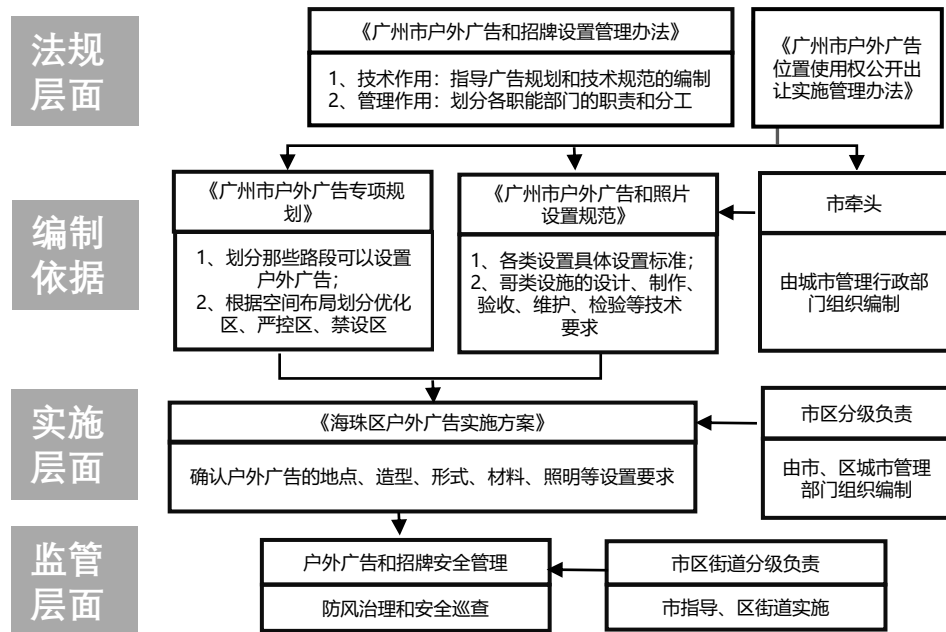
法规层面

《广州市户外广告和招牌设置管理办法》

1、技术作用：指导广告规划和技术规范的编制
2、管理作用：划分各职能部门的职责和分工

《广州市户外广告位置使用权公开出让实施管理办法》

编制依据

《广州市户外广告专项规划》

1、划分那些路段可以设置户外广告；
2、根据空间布局划分优化区、严控区、禁设区

《广州市户外广告和照片设置规范》

1、各类设置具体设置标准；
2、哥类设施的设计、制作、验收、维护、检验等技术要求

市牵头

由城市管理行政部门组织编制

实施层面

《海珠区户外广告实施方案》

确认户外广告的地点、造型、形式、材料、照明等设置要求

市区分级负责

由市、区城市管理部门组织编制

监管层面

户外广告和招牌安全管理

防风治理和安全巡查

市区街道分级负责

市指导、区街道实施